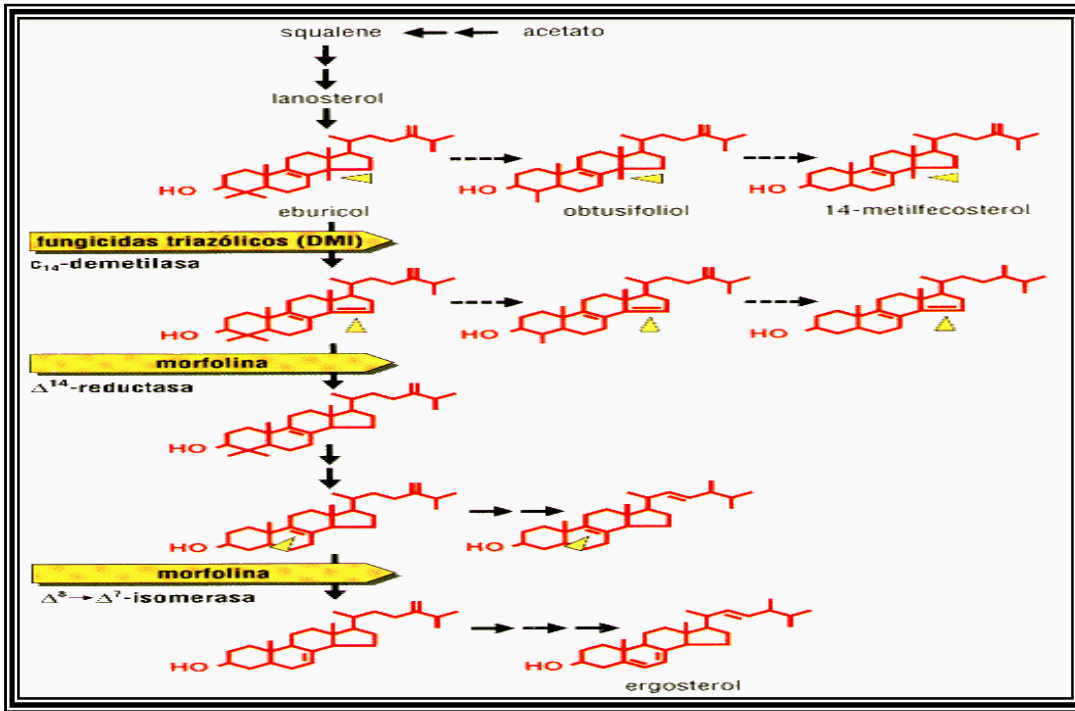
squalene

acetato

lanosterol

HO

eburicol

HO

obtusifoliol

HO

14-metilfecosterol

fungicidas triazólicos (DMI)

$c_{14}$-demetilasa

HO

HO

HO

morfolina

$\Delta^{14}$-reductasa

HO

HO

HO

morfolina

$\Delta^{8} \rightarrow \Delta^{7}$-isomerasa

HO

HO

ergosterol